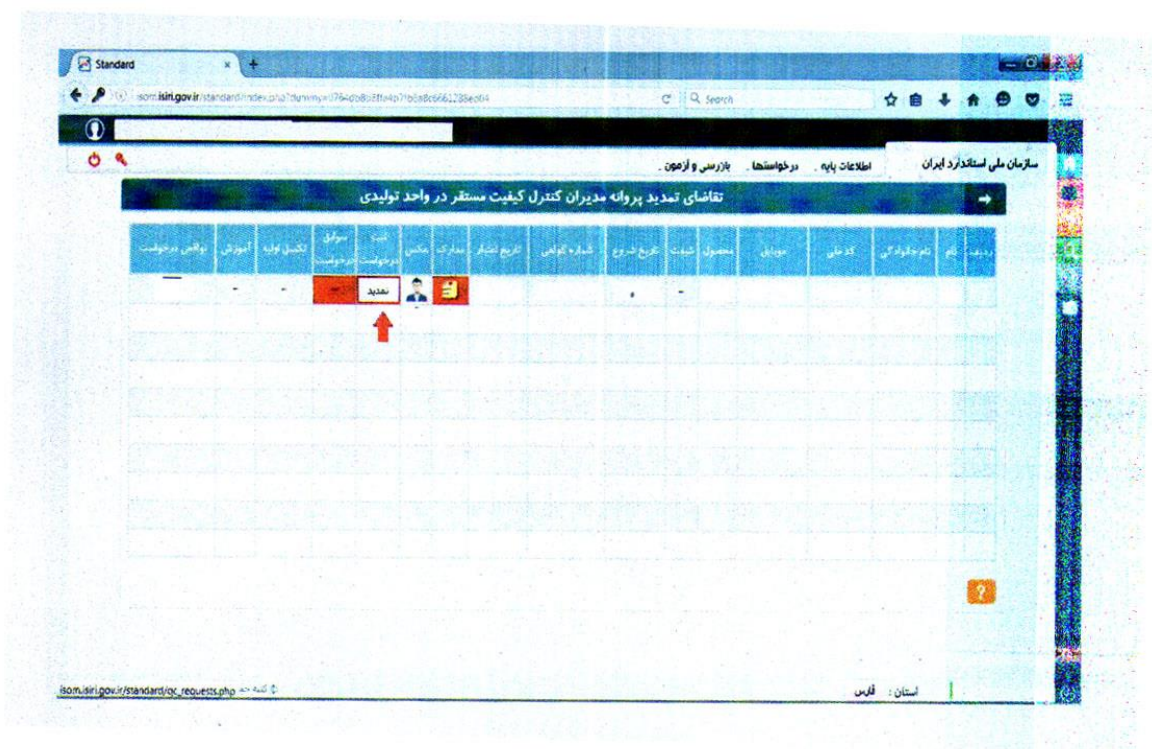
Standard

isom.isiri.gov.ir/standard/index.php?dummy=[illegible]

Search

سازمان ملی استاندارد ایران
اطلاعات پایه
درخواستها
بازرسی و آزمون

تقاضای تمدید پروانه مدیران کنترل کیفیت مستقر در واحد تولیدی

| ردیف | نام | نام خانوادگی | کد ملی | موبایل | محصول | شیفت | تاریخ شروع | شماره گواهی | تاریخ اعتبار | مدارک | عکس | ثبت درخواست | سوابق درخواست | تکمیل اولیه | آموزش | نواقص درخواست |
|---|---|---|---|---|---|---|---|---|---|---|---|---|---|---|---|---|
| | | | | | | - | . | | | | | تمدید | - | - | - | — |

?

استان : فارس

isom.isiri.gov.ir/standard/qc_requests.php